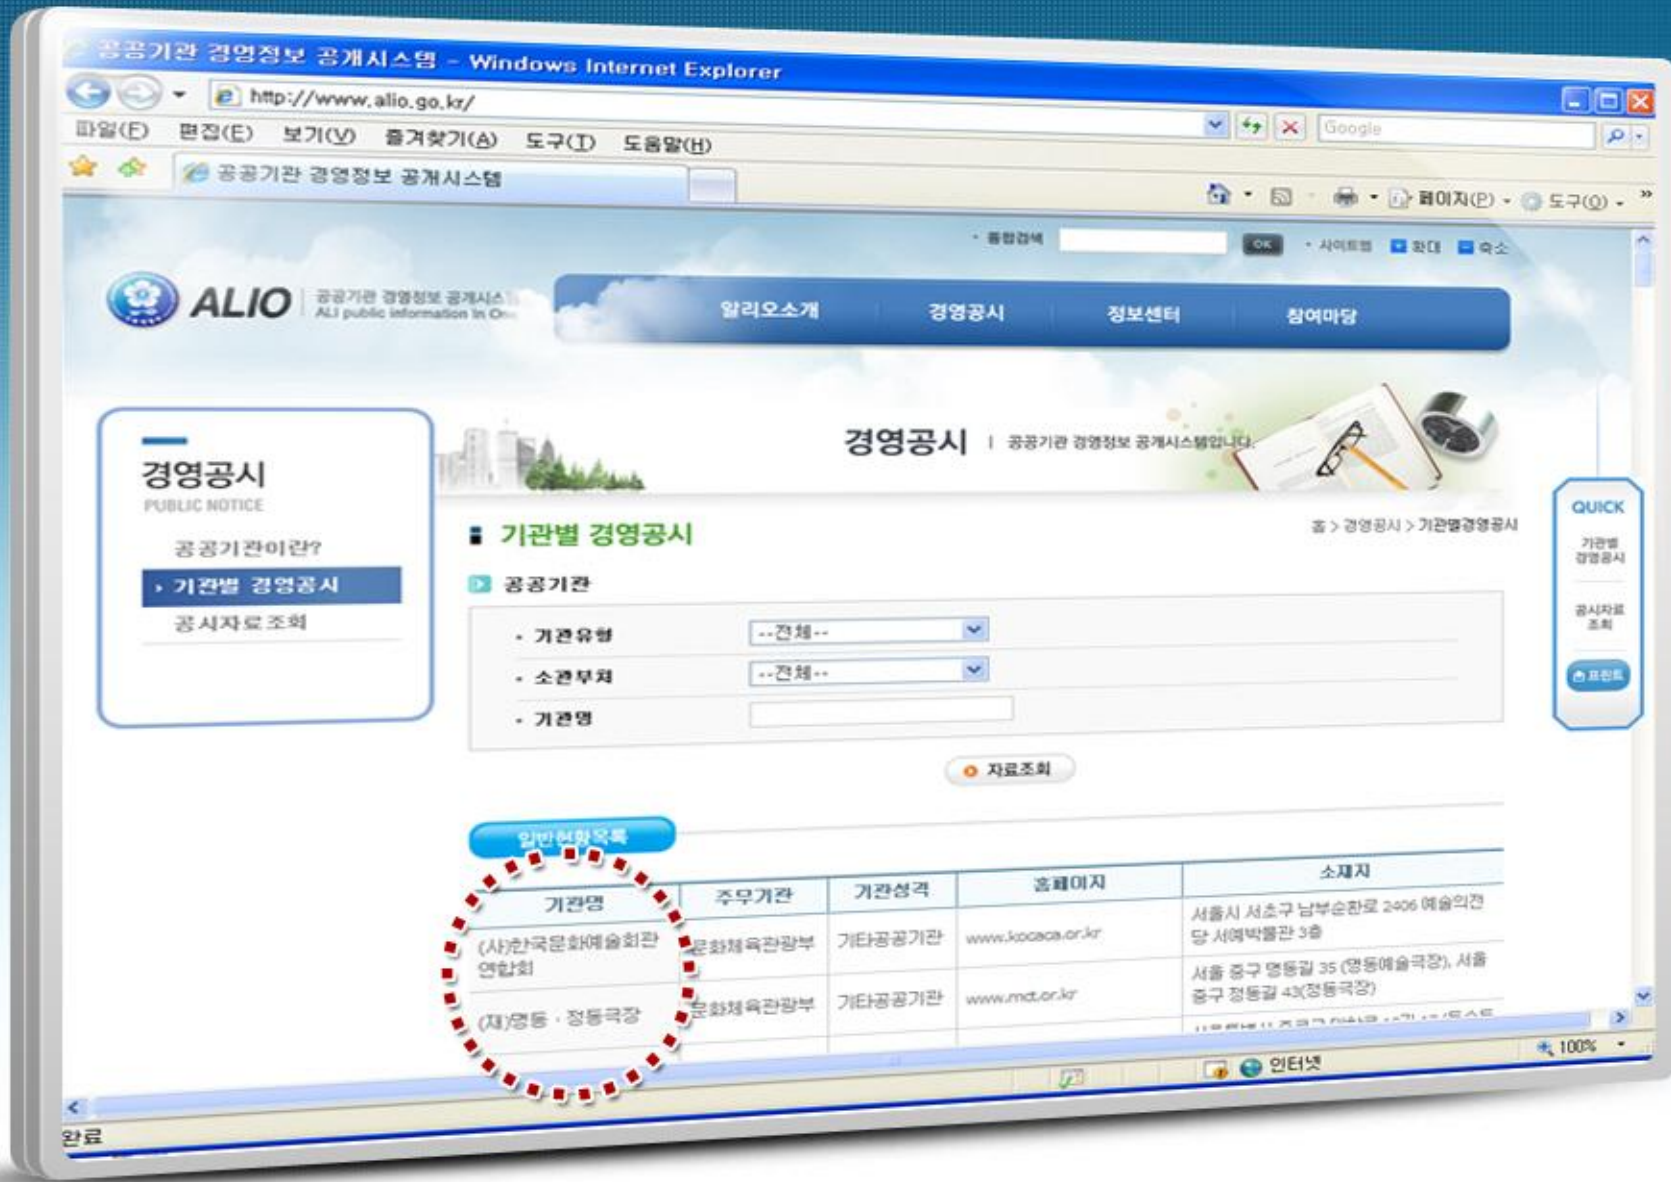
공공기관 경영정보 공개시스템 - Windows Internet Explorer

http://www.alio.go.kr/

Google

파일(F) 편집(E) 보기(V) 즐겨찾기(A) 도구(T) 도움말(H)

공공기관 경영정보 공개시스템

페이지(P) 도구(O)

· 통합검색 OK · 사이트맵 확대 축소

ALIO 공공기관 경영정보 공개시스템 ALI public information in One

알리오소개 경영공시 정보센터 참여마당

경영공시 | 공공기관 경영정보 공개시스템입니다.

경영공시
PUBLIC NOTICE

공공기관이란?
› 기관별 경영공시
공시자료조회

기관별 경영공시

홈 > 경영공시 > 기관별경영공시

공공기관

· 기관유형 --전체--
· 소관부처 --전체--
· 기관명

자료조회

일반현황목록

| 기관명 | 주무기관 | 기관성격 | 홈페이지 | 소재지 |
|---|---|---|---|---|
| (사)한국문화예술회관연합회 | 문화체육관광부 | 기타공공기관 | www.kocaca.or.kr | 서울시 서초구 남부순환로 2406 예술의전당 서예박물관 3층 |
| (재)명동 · 정동극장 | 문화체육관광부 | 기타공공기관 | www.mdt.or.kr | 서울 중구 명동길 35 (명동예술극장), 서울 중구 정동길 43(정동극장) |

QUICK
기관별 경영공시
공시자료 조회
프린트

인터넷
100%

완료